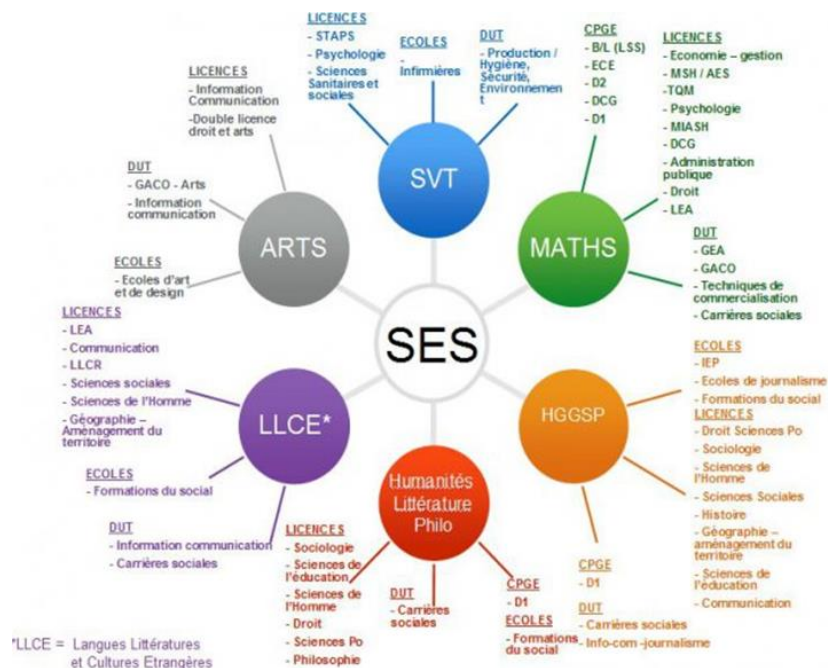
SES

SVT

LICENCES
- STAPS
- Psychologie
- Sciences Sanitaires et sociales

ECOLES
- Infirmières

DUT
- Production / Hygiène, Sécurité, Environnement

MATHS

CPGE
- B/L (LSS)
- ECE
- D2
- DCG
- D1

LICENCES
- Economie – gestion
- MSH / AES
- TQM
- Psychologie
- MIASH
- DCG
- Administration publique
- Droit
- LEA

DUT
- GEA
- GACO
- Techniques de commercialisation
- Carrières sociales

HGGSP

ECOLES
- IEP
- Ecoles de journalisme
- Formations du social

LICENCES
- Droit Sciences Po
- Sociologie
- Sciences de l'Homme
- Sciences Sociales
- Histoire
- Géographie – aménagement du territoire
- Sciences de l'éducation
- Communication

CPGE
- D1

DUT
- Carrières sociales
- Info-com -journalisme

Humanités Littérature Philo

LICENCES
- Sociologie
- Sciences de l'éducation
- Sciences de l'Homme
- Droit
- Sciences Po
- Philosophie

DUT
- Carrières sociales

CPGE
- D1

ECOLES
- Formations du social

LLCE*

LICENCES
- LEA
- Communication
- LLCR
- Sciences sociales
- Sciences de l'Homme
- Géographie – Aménagement du territoire

ECOLES
- Formations du social

DUT
- Information communication
- Carrières sociales

ARTS

LICENCES
- Information Communication
-Double licence droit et arts

DUT
- GACO - Arts
- Information communication

ECOLES
- Ecoles d'art et de design

*LLCE = Langues Littératures et Cultures Etrangères